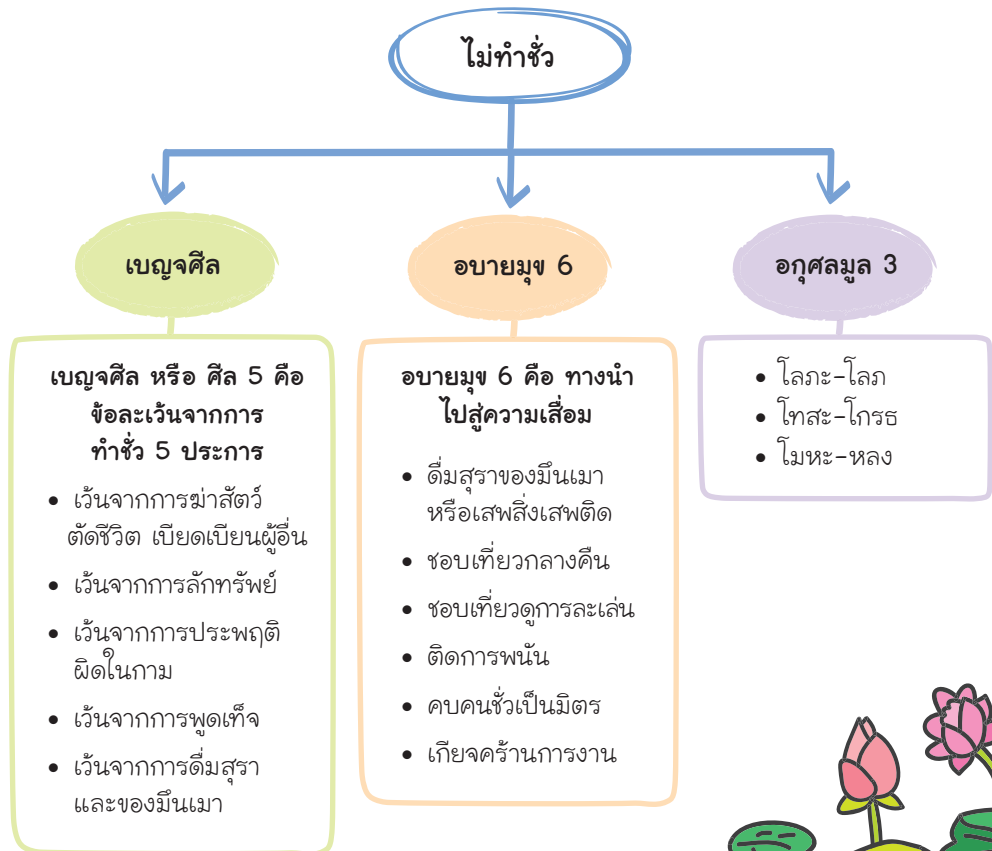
ไม่ทำชั่ว

เบญจศีล

อบายมุข 6

อกุศลมูล 3

เบญจศีล หรือ ศีล 5 คือ ข้อละเว้นจากการทำชั่ว 5 ประการ

- เว้นจากการฆ่าสัตว์ ตัดชีวิต เบียดเบียนผู้อื่น
- เว้นจากการลักทรัพย์
- เว้นจากการประพฤติผิดในกาม
- เว้นจากการพูดเท็จ
- เว้นจากการดื่มสุราและของมึนเมา

อบายมุข 6 คือ ทางนำไปสู่ความเสื่อม

- ดื่มสุราของมึนเมาหรือเสพสิ่งเสพติด
- ชอบเที่ยวกลางคืน
- ชอบเที่ยวดูการละเล่น
- ติดการพนัน
- คบคนชั่วเป็นมิตร
- เกียจคร้านการงาน

- โลภะ-โลภ
- โทสะ-โกรธ
- โมหะ-หลง